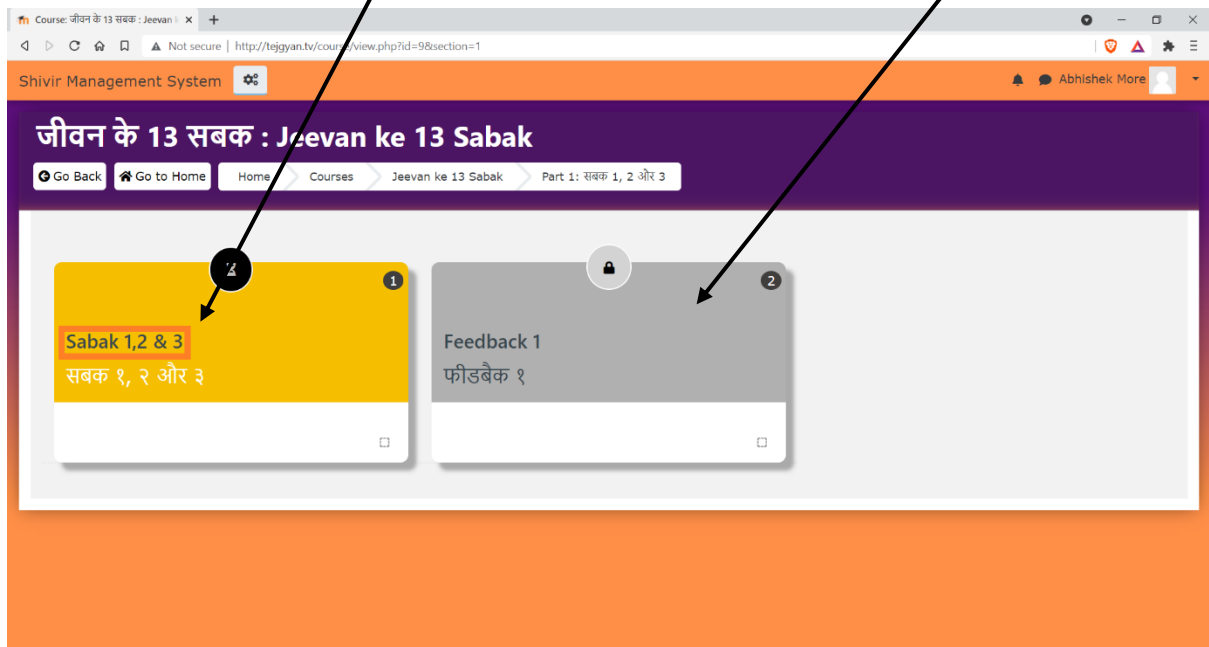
Course: जीवन के 13 सबक : Jeevan k ×

Not secure | http://tejgyan.tv/course/view.php?id=9&section=1

Shivir Management System

Abhishek More

जीवन के 13 सबक : Jeevan ke 13 Sabak

Go Back Go to Home Home Courses Jeevan ke 13 Sabak Part 1: सबक 1, 2 और 3

1

Sabak 1,2 & 3
सबक १, २ और ३

2

Feedback 1
फीडबैक १